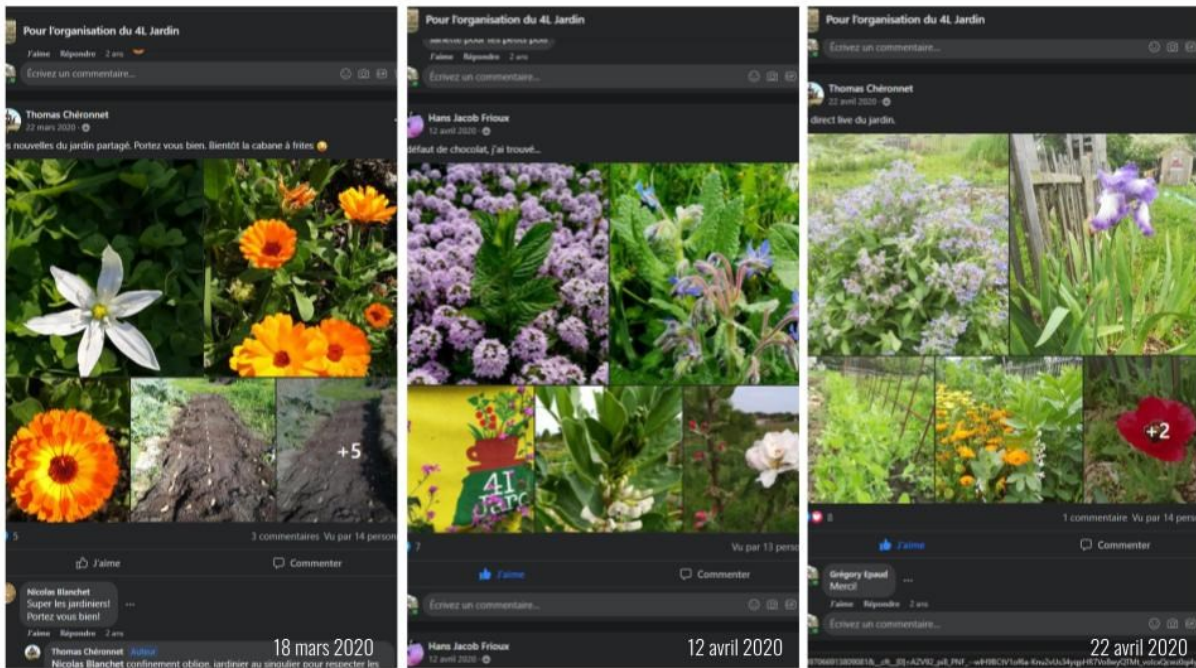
Pour l'organisation du 4L Jardin

J'aime Répondre 2 ans

Écrivez un commentaire...

Thomas Chéronnet
22 mars 2020 ·

s nouvelles du jardin partagé. Portez vous bien. Bientôt la cabane à frites 😋

+5

5

3 commentaires Vu par 14 perso

J'aime

Commenter

Nicolas Blanchet
Super les jardiniers! Portez vous bien!

J'aime Répondre 2 ans

Thomas Chéronnet Auteur
Nicolas Blanchet confinement oblige, jardinier au singulier pour respecter les

18 mars 2020

Pour l'organisation du 4L Jardin

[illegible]

J'aime Répondre 2 ans

Écrivez un commentaire...

Hans Jacob Frioux
12 avril 2020 ·

défaut de chocolat, j'ai trouvé...

4L Jard

7

Vu par 13 perso

J'aime

Commenter

Écrivez un commentaire...

Hans Jacob Frioux
12 avril 2020 ·

12 avril 2020

Pour l'organisation du 4L Jardin

Écrivez un commentaire...

Thomas Chéronnet
22 avril 2020 ·

direct live du jardin.

+2

8

1 commentaire Vu par 14 pers

J'aime

Commenter

Grégory Epaud
Merci!

J'aime Répondre 2 ans

Écrivez un commentaire...

22 avril 2020

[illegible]